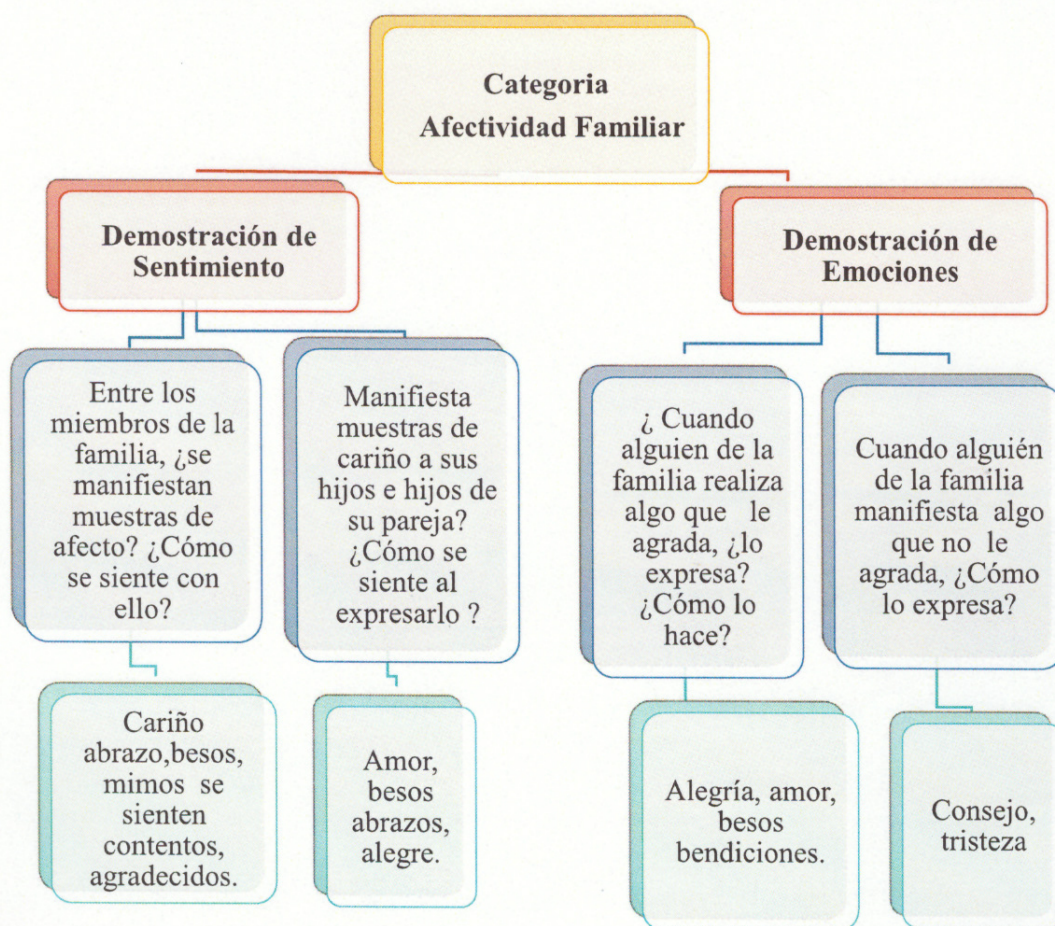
Categoria
Afectividad Familiar

Demostración de Sentimiento

Entre los miembros de la familia, ¿se manifiestan muestras de afecto? ¿Cómo se siente con ello?

Cariño abrazo,besos, mimos se sienten contentos, agradecidos.

Manifiesta muestras de cariño a sus hijos e hijos de su pareja? ¿Cómo se siente al expresarlo ?

Amor, besos abrazos, alegre.

Demostración de Emociones

¿ Cuando alguien de la familia realiza algo que le agrada, ¿lo expresa? ¿Cómo lo hace?

Alegría, amor, besos bendiciones.

Cuando alguién de la familia manifiesta algo que no le agrada, ¿Cómo lo expresa?

Consejo, tristeza